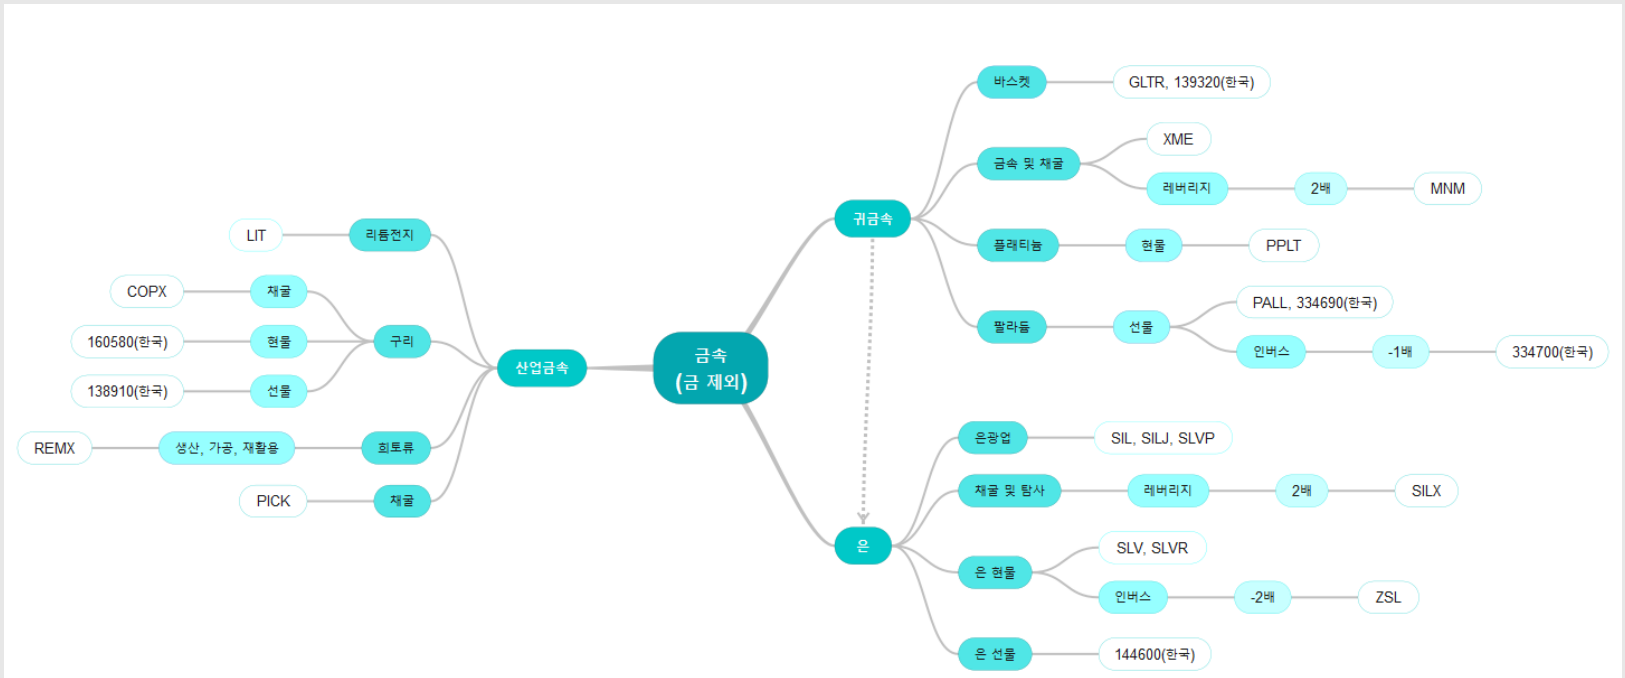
금속
(금 제외)

산업금속

리튬전지
LIT

구리
채굴
COPX
현물
160580(한국)
선물
138910(한국)

희토류
생산, 가공, 재활용
REMX

채굴
PICK

귀금속

바스켓
GLTR, 139320(한국)

금속 및 채굴
XME
레버리지
2배
MNM

플래티늄
현물
PPLT

팔라듐
선물
PALL, 334690(한국)
인버스
-1배
334700(한국)

은

은광업
SIL, SILJ, SLVP

채굴 및 탐사
레버리지
2배
SILX

은 현물
SLV, SLVR
인버스
-2배
ZSL

은 선물
144600(한국)